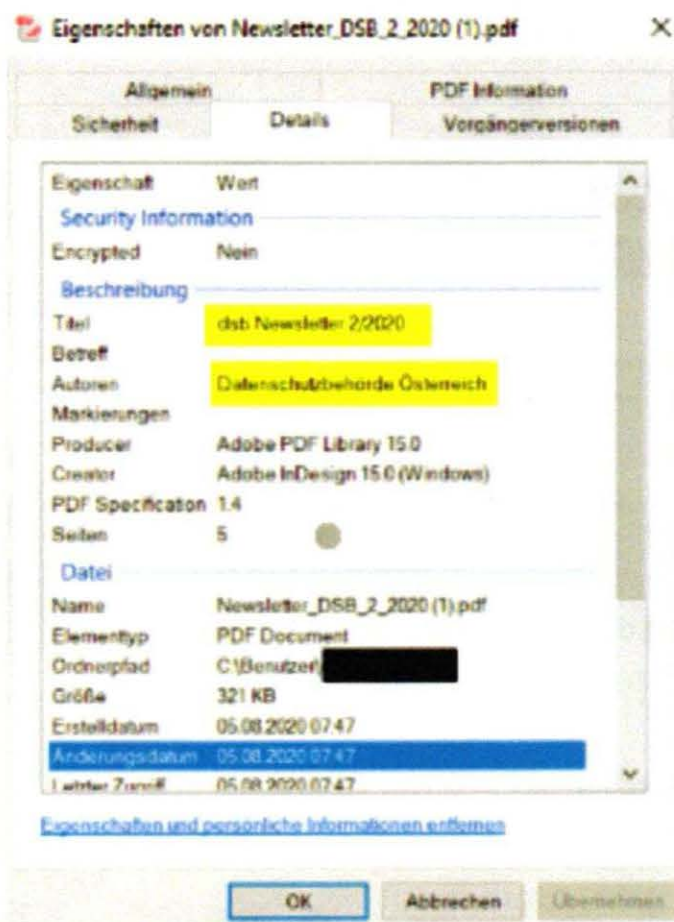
Eigenschaften von Newsletter_DSB_2_2020 (1).pdf ×

Allgemein
PDF Information
Sicherheit
Details
Vorgängerversionen

| Eigenschaft | Wert |
|---|---|
| Security Information | |
| Encrypted | Nein |
| Beschreibung | |
| Titel | dsb Newsletter 2/2020 |
| Betreff | |
| Autoren | Datenschutzbehörde Österreich |
| Markierungen | |
| Producer | Adobe PDF Library 15.0 |
| Creator | Adobe InDesign 15.0 (Windows) |
| PDF Specification | 1.4 |
| Seiten | 5 |
| Datei | |
| Name | Newsletter_DSB_2_2020 (1).pdf |
| Elementtyp | PDF Document |
| Ordnerpfad | C:\Benutzer\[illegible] |
| Größe | 321 KB |
| Erstelldatum | 05.08.2020 07:47 |
| Änderungsdatum | 05.08.2020 07:47 |
| Letzter Zugriff | 05.08.2020 07:47 |

Eigenschaften und persönliche Informationen entfernen

OK
Abbrechen
Übernehmen